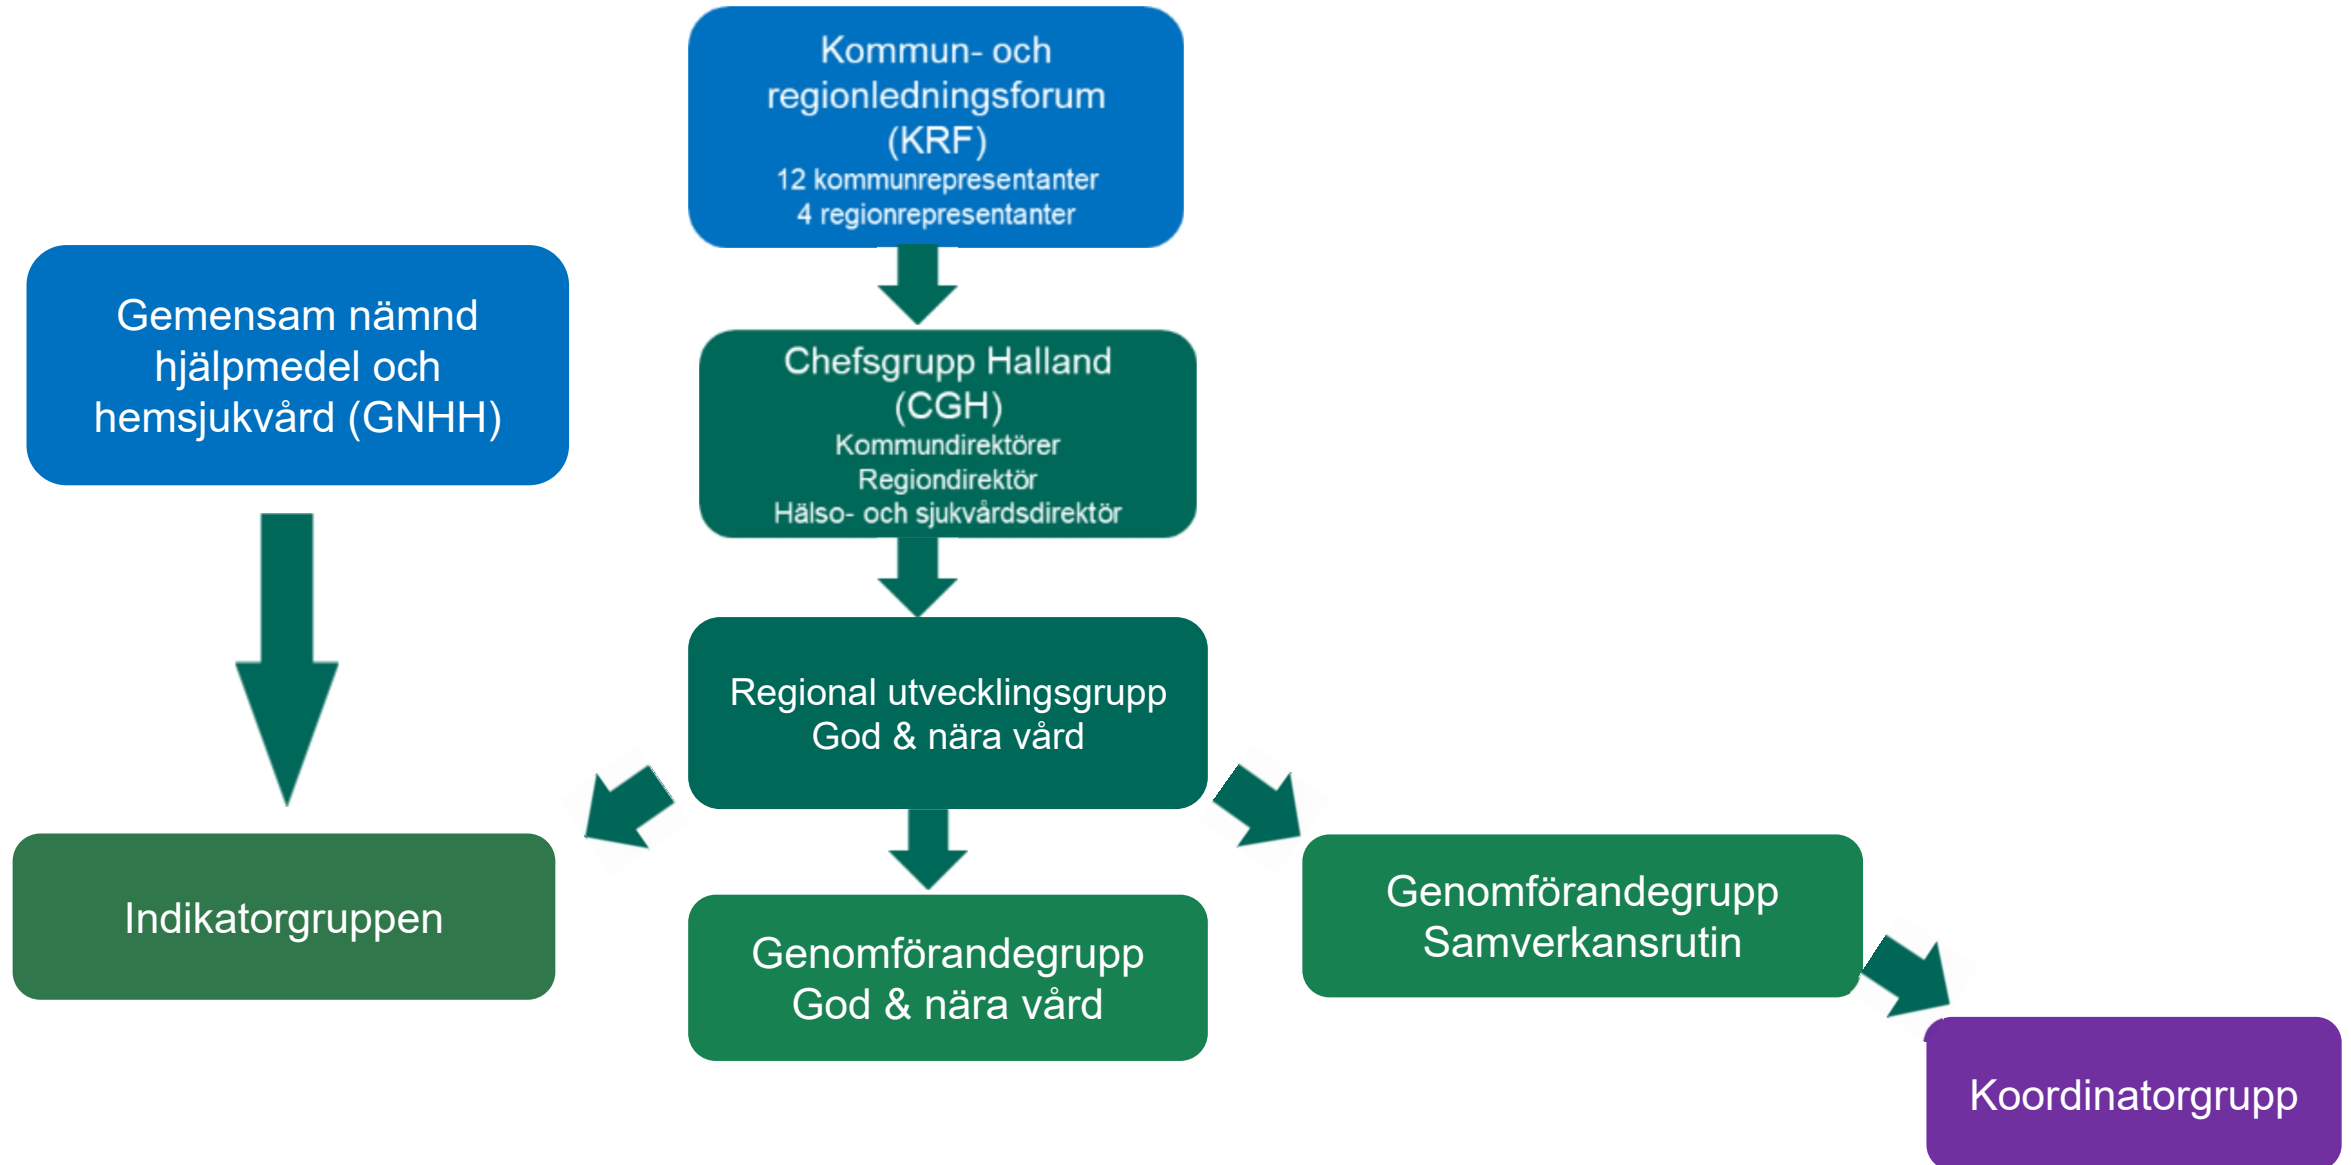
Kommun- och regionledningsforum (KRF)
12 kommunrepresentanter
4 regionrepresentanter

Gemensam nämnd hjälpmedel och hemsjukvård (GNHH)

Chefsgrupp Halland (CGH)
Kommundirektörer
Regiondirektör
Hälso- och sjukvårdsdirektör

Regional utvecklingsgrupp God & nära vård

Indikatorgruppen

Genomförandegrupp God & nära vård

Genomförandegrupp Samverkansrutin

Koordinatorgrupp